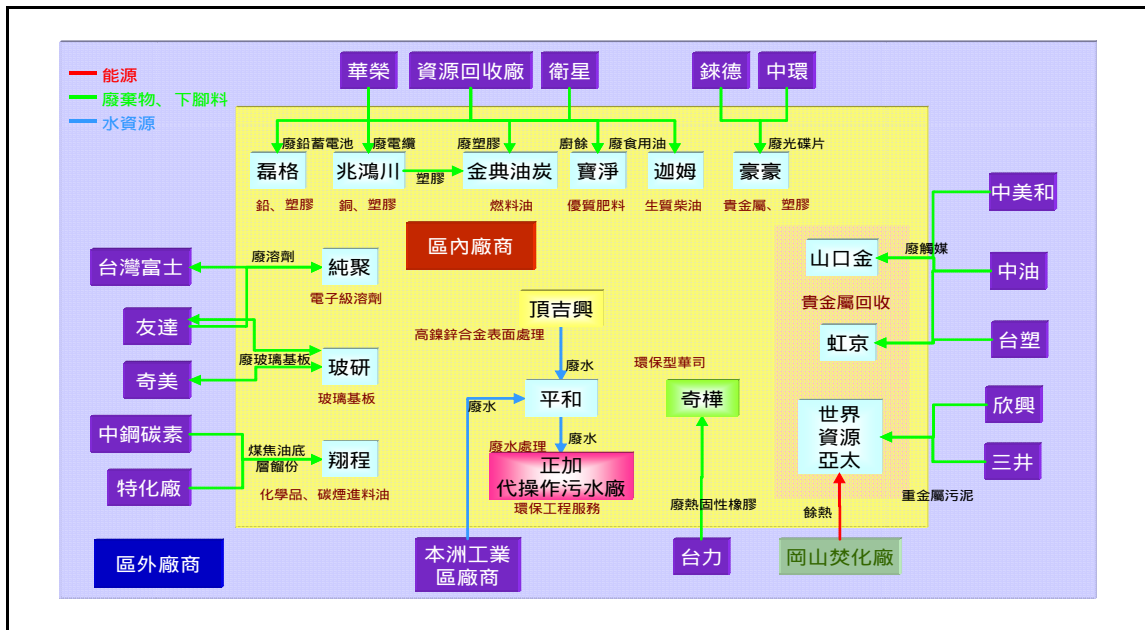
能源
廢棄物、下腳料
水資源

華榮
資源回收廠
衛星
錸德
中環

廢鉛蓄電池
廢電纜
廢塑膠
廚餘
廢食用油
廢光碟片

磊格
兆鴻川
塑膠
金典油炭
寶淨
迦姆
豪豪

鉛、塑膠
銅、塑膠
燃料油
優質肥料
生質柴油
貴金屬、塑膠

中美和

區內廠商

台灣富士
廢溶劑
純聚
電子級溶劑

山口金
廢觸媒
中油
貴金屬回收

頂吉興
高鎳鋅合金表面處理

友達

虹京
台塑

廢水
環保型華司

奇美
廢玻璃基板
玻研
玻璃基板

平和
廢水
奇樺

世界資源亞太
欣興

中鋼碳素
煤焦油底層餾份
翔程
化學品、碳煙進料油

廢水處理
廢水
正加代操作污水廠
環保工程服務

三井

特化廠
廢熱固性橡膠
重金屬污泥
餘熱

區外廠商
本洲工業區廠商
台力
岡山焚化廠